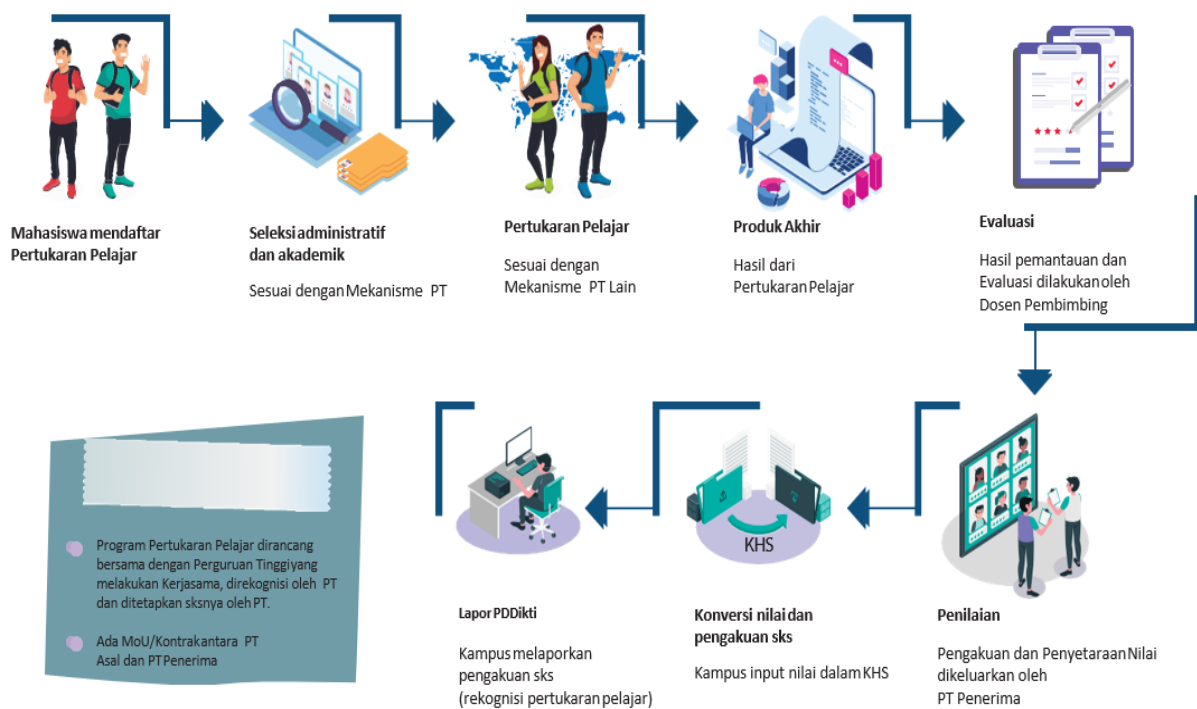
Mahasiswa mendaftar Pertukaran Pelajar

Seleksi administratif dan akademik

Sesuai dengan Mekanisme PT

Pertukaran Pelajar

Sesuai dengan Mekanisme PT Lain

Produk Akhir

Hasil dari Pertukaran Pelajar

Evaluasi

Hasil pemantauan dan Evaluasi dilakukan oleh Dosen Pembimbing

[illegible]

Program Pertukaran Pelajar dirancang bersama dengan Perguruan Tinggi yang melakukan Kerjasama, direkognisi oleh PT dan ditetapkan sksnya oleh PT.

Ada MoU/Kontrak antara PT Asal dan PT Penerima

Lapor PDDikti

Kampus melaporkan pengakuan sks (rekognisi pertukaran pelajar)

KHS

Konversi nilai dan pengakuan sks

Kampus input nilai dalam KHS

Penilaian

Pengakuan dan Penyetaraan Nilai dikeluarkan oleh PT Penerima